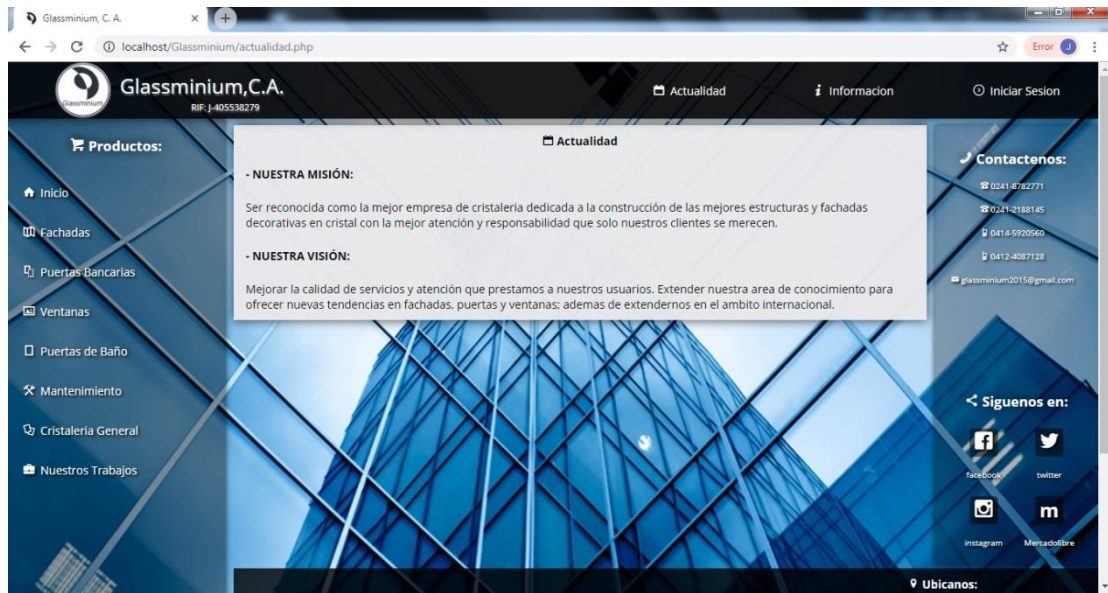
Glassminium, C. A.

localhost/Glassminium/actualidad.php

Error J

Glassminium

Glassminium,C.A.
RIF: J-405538279

Actualidad

Informacion

Iniciar Sesion

Productos:

Inicio

Fachadas

Puertas Bancarias

Ventanas

Puertas de Baño

Mantenimiento

Cristaleria General

Nuestros Trabajos

Actualidad

- NUESTRA MISIÓN:

Ser reconocida como la mejor empresa de cristaleria dedicada a la construcción de las mejores estructuras y fachadas decorativas en cristal con la mejor atención y responsabilidad que solo nuestros clientes se merecen.

- NUESTRA VISIÓN:

Mejorar la calidad de servicios y atención que prestamos a nuestros usuarios. Extender nuestra area de conocimiento para ofrecer nuevas tendencias en fachadas, puertas y ventanas; ademas de extendernos en el ambito internacional.

Contactenos:

0241-8782771

0241-2188145

0414-5920560

0412-4087128

glassminium2015@gmail.com

Siguenos en:

facebook

twitter

instagram

Mercadolibre

Ubicanos: